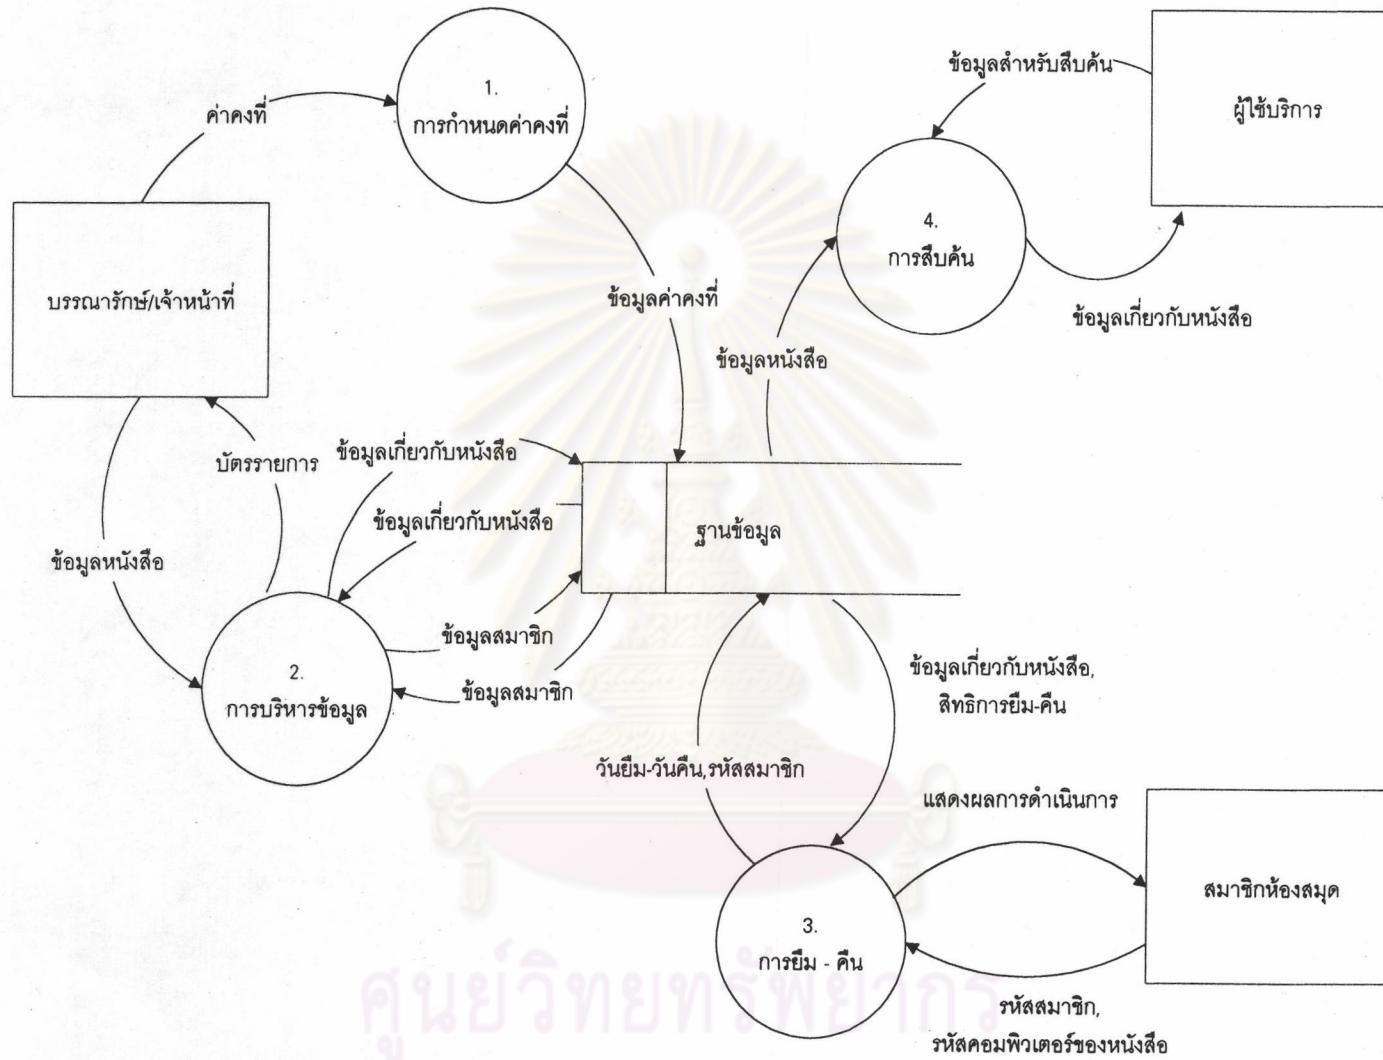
ข้อมูลสำหรับสืบค้น

ผู้ใช้บริการ

ค่าคงที่

1.
การกำหนดค่าคงที่

4.
การสืบค้น

บรรณารักษ์/เจ้าหน้าที่

ข้อมูลค่าคงที่

ข้อมูลเกี่ยวกับหนังสือ

ข้อมูลหนังสือ

บัตรรายการ

ข้อมูลเกี่ยวกับหนังสือ

ข้อมูลเกี่ยวกับหนังสือ

ฐานข้อมูล

ข้อมูลหนังสือ

ข้อมูลสมาชิก

2.
การบริหารข้อมูล

ข้อมูลสมาชิก

ข้อมูลเกี่ยวกับหนังสือ, สิทธิการยืม-คืน

วันยืม-วันคืน,รหัสสมาชิก

แสดงผลการดำเนินการ

สมาชิกห้องสมุด

3.
การยืม - คืน

รหัสสมาชิก, รหัสคอมพิวเตอร์ของหนังสือ

ศูนย์วิทยทรัพยากร